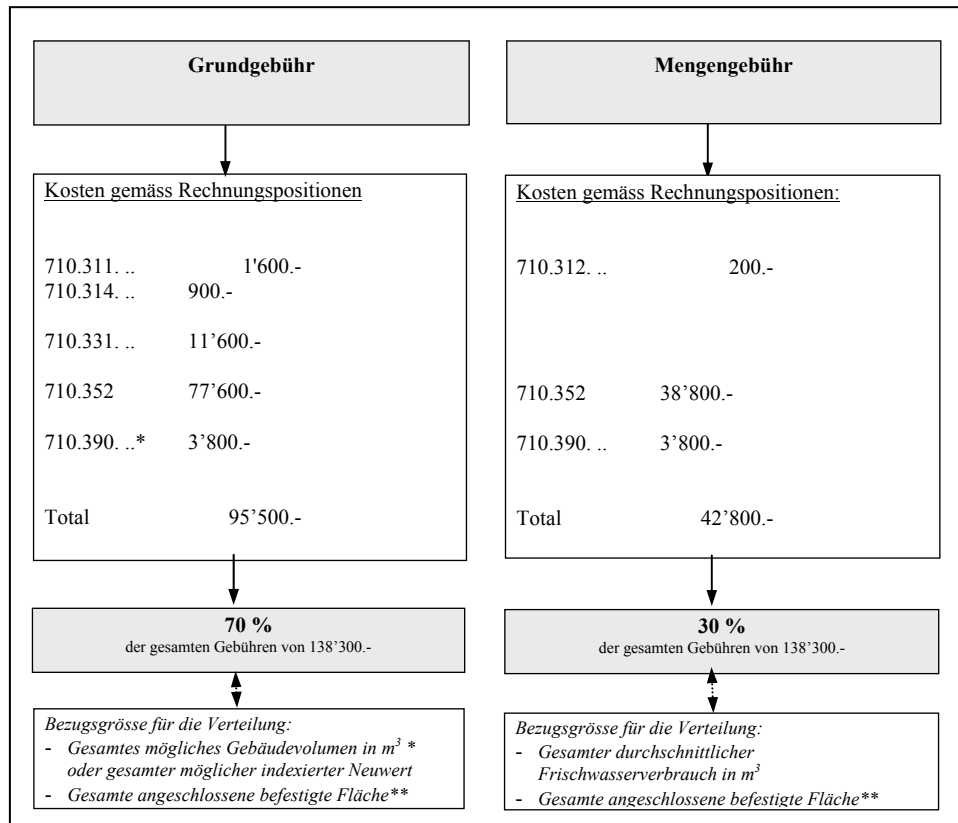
Grundgebühr

Kosten gemäss Rechnungspositionen

710.311. .. 1'600.-
710.314. .. 900.-

710.331. .. 11'600.-

710.352 77'600.-

710.390. ..* 3'800.-

Total 95'500.-

**70 %**
der gesamten Gebühren von 138'300.-

*Bezugsgrösse für die Verteilung:*
- *Gesamtes mögliches Gebäudevolumen in $m^3$ * oder gesamter möglicher indexierter Neuwert*
- *Gesamte angeschlossene befestigte Fläche***

Mengengebühr

Kosten gemäss Rechnungspositionen:

710.312. .. 200.-

710.352 38'800.-

710.390. .. 3'800.-

Total 42'800.-

**30 %**
der gesamten Gebühren von 138'300.-

*Bezugsgrösse für die Verteilung:*
- *Gesamter durchschnittlicher Frischwasserverbrauch in $m^3$*
- *Gesamte angeschlossene befestigte Fläche***